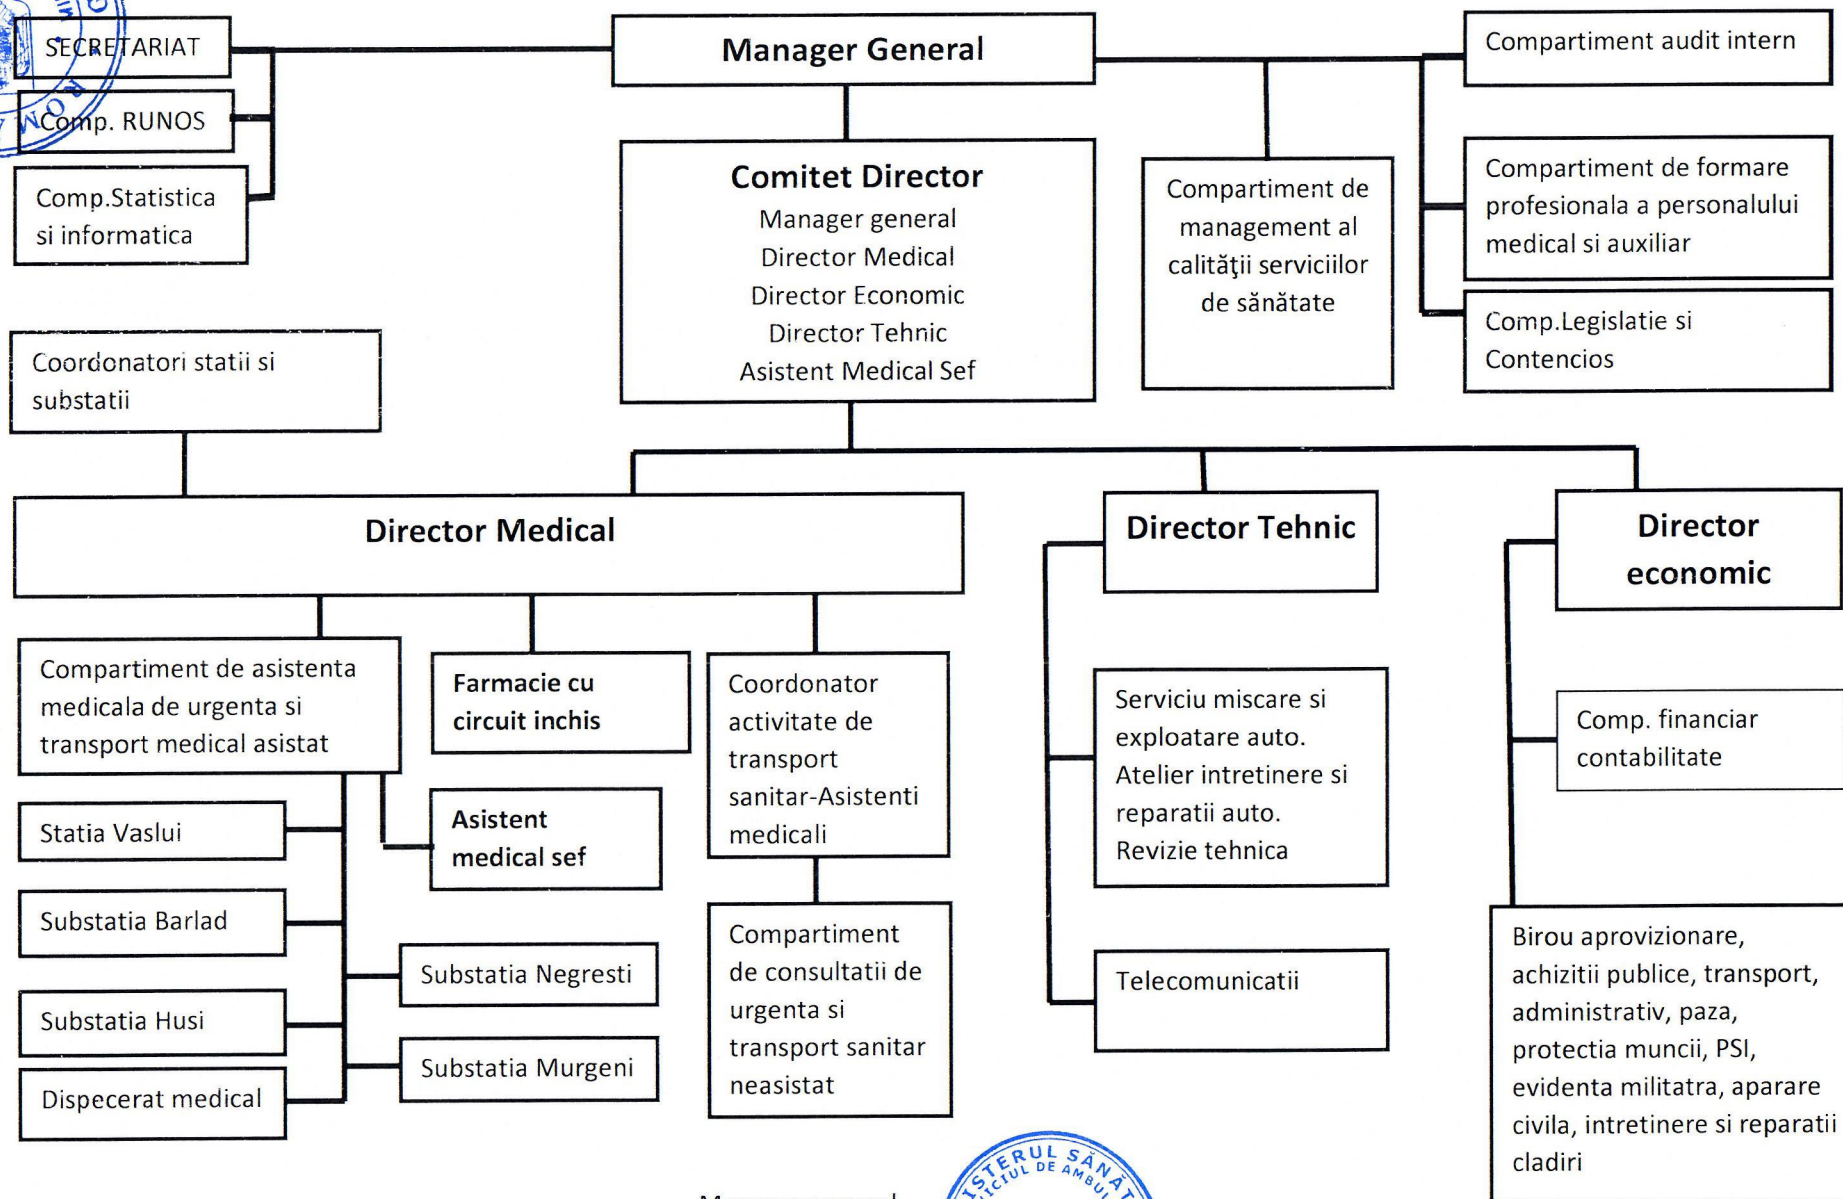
SECRETARIAT

Comp. RUNOS

Comp.Statistica si informatica

Manager General

Compartiment audit intern

Comitet Director
Manager general
Director Medical
Director Economic
Director Tehnic
Asistent Medical Sef

Compartiment de management al calităţii serviciilor de sănătate

Compartiment de formare profesionala a personalului medical si auxiliar

Comp.Legislatie si Contencios

Coordonatori statii si substatii

Director Medical

Director Tehnic

Director economic

Compartiment de asistenta medicala de urgenta si transport medical asistat

Farmacie cu circuit inchis

Coordonator activitate de transport sanitar-Asistenti medicali

Serviciu miscare si exploatare auto. Atelier intretinere si reparatii auto. Revizie tehnica

Comp. financiar contabilitate

Statia Vaslui

Asistent medical sef

Substatia Barlad

Substatia Negresti

Compartiment de consultatii de urgenta si transport sanitar neasistat

Telecomunicatii

Birou aprovizionare, achizitii publice, transport, administrativ, paza, protectia muncii, PSI, evidenta militatra, aparare civila, intretinere si reparatii cladiri

Substatia Husi

Substatia Murgeni

Dispecerat medical

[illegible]

MINISTERUL SĂNĂTĂŢII SERVICIUL DE AMBULANŢĂ